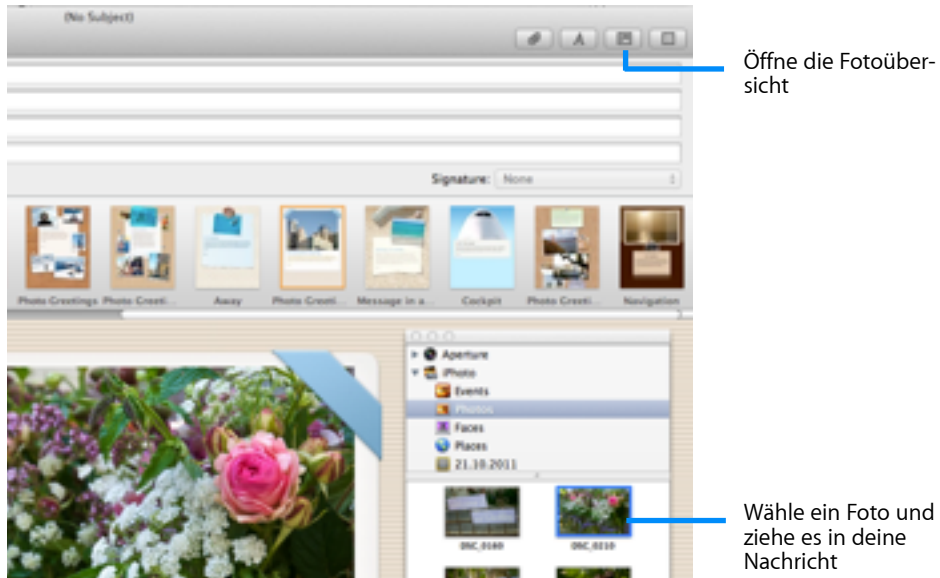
(No Subject)

Öffne die Fotoübersicht

Signature: None

Photo Greetings Photo Greeti... Away Photo Greeti... Message in a... Cockpit Photo Greeti... Navigation

Aperture
iPhoto
Events
Photos
Faces
Places
21.10.2011

DSC_0160 DSC_0210

Wähle ein Foto und ziehe es in deine Nachricht